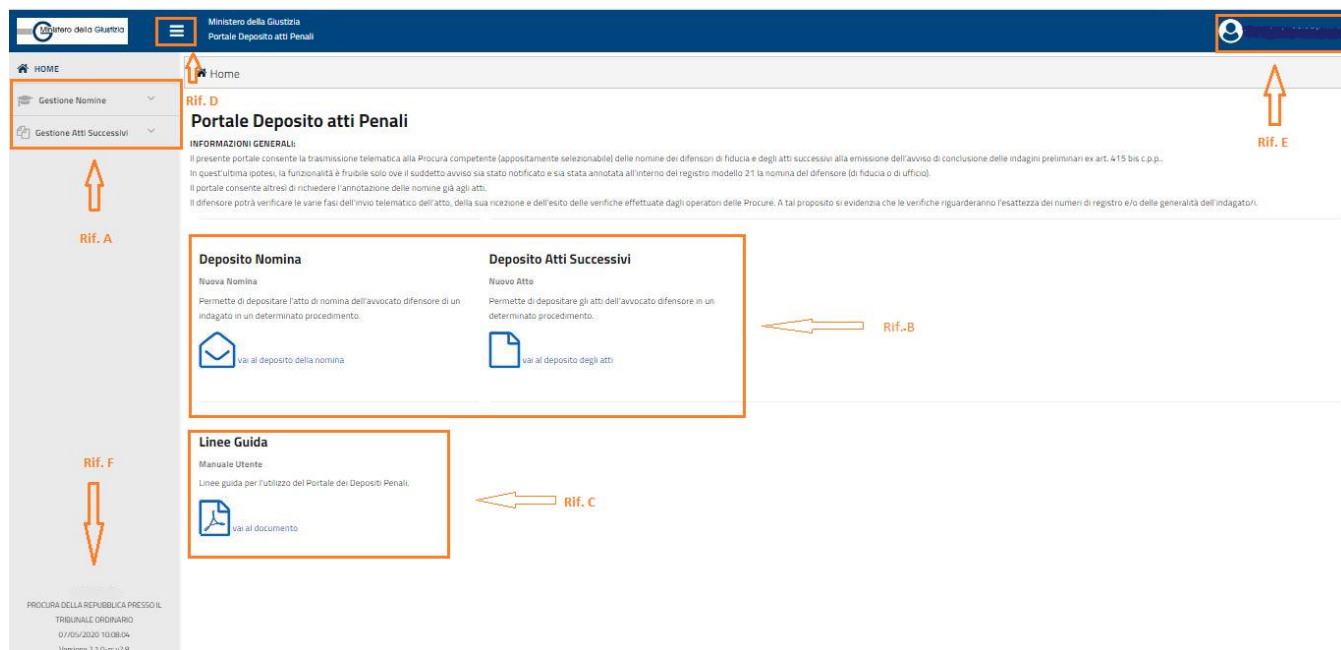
Ministero della Giustizia

Ministero della Giustizia
Portale Deposito atti Penali

HOME

Gestione Nomine

Gestione Atti Successivi

Rif. A

Home

Rif. D

Portale Deposito atti Penali

INFORMAZIONI GENERALI:

Il presente portale consente la trasmissione telematica alla Procura competente (appositamente selezionabile) delle nomine dei difensori di fiducia e degli atti successivi alla emissione dell'avviso di conclusione delle indagini preliminari ex art. 415 bis c.p.p..
In quest'ultima ipotesi, la funzionalità è fruibile solo ove il suddetto avviso sia stato notificato e sia stata annotata all'interno del registro modello 21 la nomina del difensore (di fiducia o di ufficio).
Il portale consente altresì di richiedere l'annotazione delle nomine già agli atti.
Il difensore potrà verificare le varie fasi dell'invio telematico dell'atto, della sua ricezione e dell'esito delle verifiche effettuate dagli operatori delle Procure. A tal proposito si evidenzia che le verifiche riguarderanno l'esattezza dei numeri di registro e/o delle generalità dell'indagato/i.

Rif. E

Deposito Nomina

Nuova Nomina

Permette di depositare l'atto di nomina dell'avvocato difensore di un indagato in un determinato procedimento.

vai al deposito della nomina

Deposito Atti Successivi

Nuovo Atto

Permette di depositare gli atti dell'avvocato difensore in un determinato procedimento.

vai al deposito degli atti

Rif..B

Linee Guida

Manuale Utente

Linee guida per l'utilizzo del Portale dei Depositi Penali.

vai al documento

Rif. C

Rif. F

PROCURA DELLA REPUBBLICA PRESSO IL TRIBUNALE ORDINARIO
07/05/2020 10:08:04
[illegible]